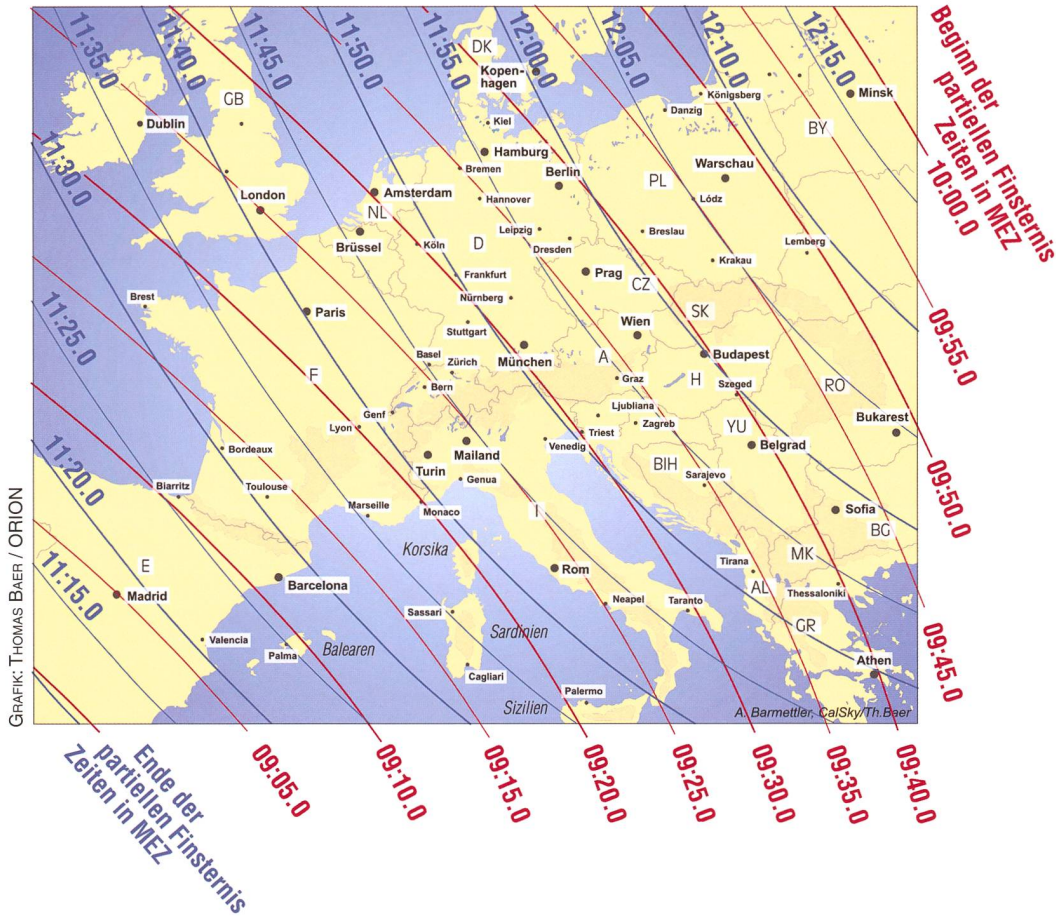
11:35.0
11:40.0
11:45.0
11:50.0
11:55.0
12:00.0
12:05.0
12:10.0
12:15.0
11:30.0
11:25.0
11:20.0
11:15.0

Beginn der partiellen Finsternis Zeiten in MEZ

10:00.0
09:55.0
09:50.0
09:45.0

DK
Kopenhagen
Königsberg
Minsk
GB
Dublin
Kiel
Danzig
BY
Hamburg
Bremen
Berlin
Warschau
PL
London
Amsterdam
Hannover
Lódz
NL
Brüssel
Köln
D
Leipzig
Dresden
Breslau
Lemberg
Krakau
Frankfurt
Prag
CZ
Brest
Nürnberg
Paris
SK
Stuttgart
Wien
Basel
Zürich
München
A
Budapest
F
Bern
Graz
H
Szeged
RO
Genf
Ljubljana
Lyon
Triest
Zagreb
YU
Bukarest
Bordeaux
Turin
Mailand
Venedig
Belgrad
BIH
Biarritz
Toulouse
Genua
Sarajevo
Marseille
Monaco
I
Sofia
BG
Korsika
MK
E
Tirana
Madrid
Barcelona
Rom
AL
Thessaloniki
Sassari
Neapel
Taranto
GR
Valencia
Sardinien
Palma
Balearen
Cagliari
Athen
Palermo
Sizilien
A. Barmettler, CalSky/Th.Baer

Grafik: Thomas Baer / ORION

Ende der partiellen Finsternis Zeiten in MEZ

09:05.0
09:10.0
09:15.0
09:20.0
09:25.0
09:30.0
09:35.0
09:40.0